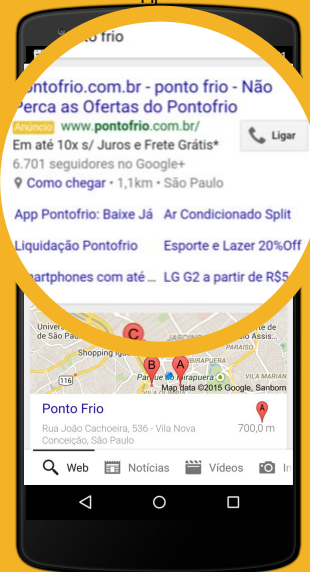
nto frio

pontofrio.com.br - ponto frio - Não Perca as Ofertas do Pontofrio

Anúncio www.pontofrio.com.br/

Ligar

Em até 10x s/ Juros e Frete Grátis*

6.701 seguidores no Google+

Como chegar • 1,1km • São Paulo

App Pontofrio: Baixe Já

Ar Condicionado Split

Liquidação Pontofrio

Esporte e Lazer 20%Off

martphones com até

LG G2 a partir de R$5

C

Shopping Ibir

B

A

Parque Ibirapuera

116

Map data ©2015 Google, Sanborn

Ponto Frio

Rua João Cachoeira, 536 - Vila Nova Conceição, São Paulo

A

700,0 m

Web

Notícias

Vídeos

Im